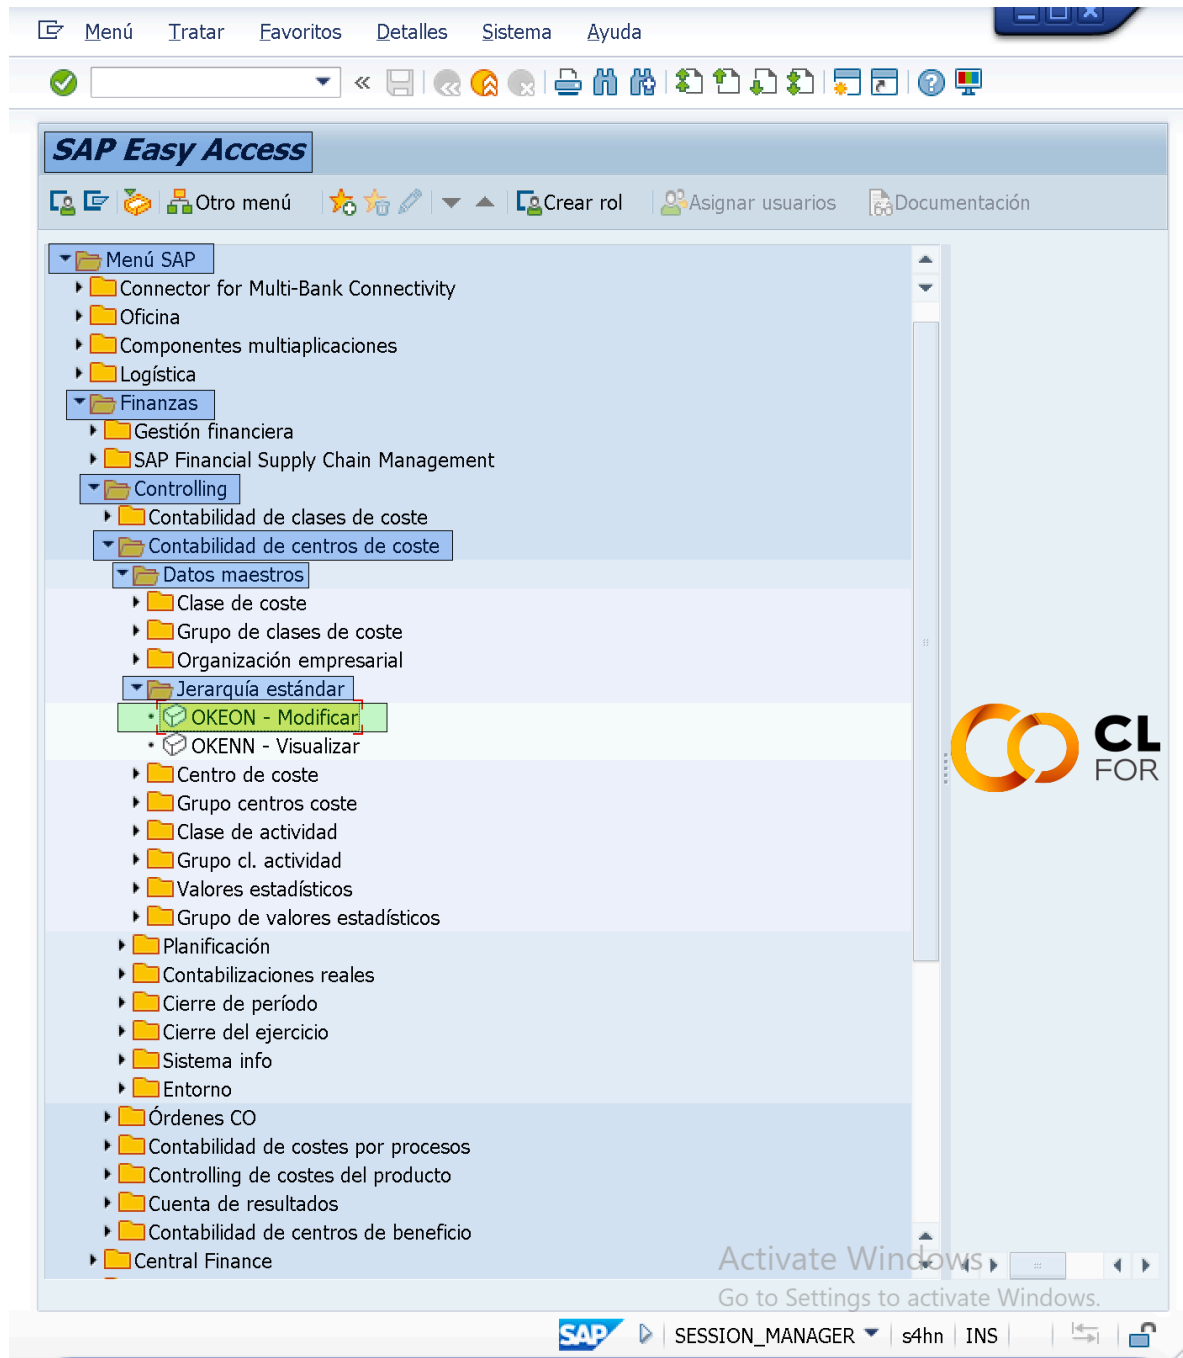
Menú Tratar Favoritos Detalles Sistema Ayuda

SAP Easy Access

Otro menú Crear rol Asignar usuarios Documentación

Menú SAP
Connector for Multi-Bank Connectivity
Oficina
Componentes multiaplicaciones
Logística
Finanzas
Gestión financiera
SAP Financial Supply Chain Management
Controlling
Contabilidad de clases de coste
Contabilidad de centros de coste
Datos maestros
Clase de coste
Grupo de clases de coste
Organización empresarial
Jerarquía estándar
OKEON - Modificar
OKENN - Visualizar
Centro de coste
Grupo centros coste
Clase de actividad
Grupo cl. actividad
Valores estadísticos
Grupo de valores estadísticos
Planificación
Contabilizaciones reales
Cierre de período
Cierre del ejercicio
Sistema info
Entorno
Órdenes CO
Contabilidad de costes por procesos
Controlling de costes del producto
Cuenta de resultados
Contabilidad de centros de beneficio
Central Finance

CL FOR

Activate Windows
Go to Settings to activate Windows.

SAP SESSION_MANAGER s4hn INS